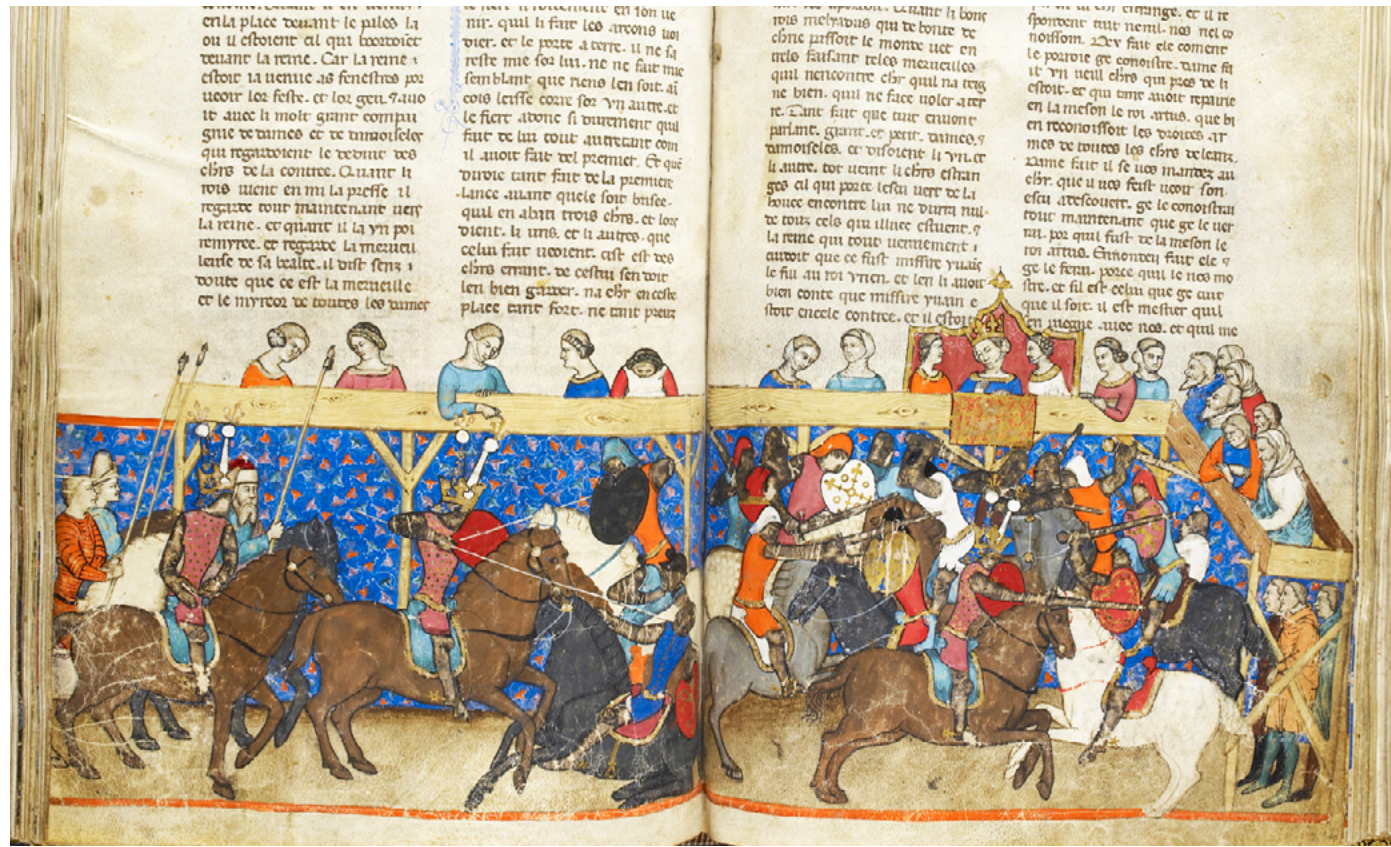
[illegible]
en la place devant le paleis la ou il estoient cil qui regardoient devant la reine. Car la reine estoit la venue as fenestres por veoir lor feste. et lor geu. Et avoit avec li moit grant compaignie de dames et de damoiseles qui regardoient le deduit des chrs de la contree. Quant li rois vient en mi la presse il regarde tout maintenant vers la reine. et quant il la vit por remiree. et regarde la merveilleuse de sa bialte. il dist senz doute que ce est la merveille et le miroor de toutes les dames

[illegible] son ue nir. qui li fait les arcons uoidier. et le porte a terre. il ne fait mie son lui. ne ne fait mie semblant que riens len soit. ai cois leisse corre sor un autre. et le fiert a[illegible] si durement quil fait de lui tout autretant com il avoit fait del premier. Et que diroie tant fait de la premiere lance avant quele soit brisee. quil en abati trois chrs. et lors vient. li uns. et li autres. que celui fait veoient. cist est des chrs errant. de cestui sen voit len bien garder. na chr en ceste place tant fort. ne tant preuz

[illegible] Quant li bons rois meliadus qui de bonte de chre passoit le monde vet en tele faisant teles merveilles quil nencontre chr quil na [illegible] ne bien. qui ne face voler a terre. Tant fait que tuit en vont parlant. grant. et petit. dames. et damoiseles. et disoient li un et li autre. tot veinte li chrs estranges cil qui porte lescu vert de la bouce encontre lui ne durra nul de tous cels qui illuec estuent. et la reine qui tout vraiement cuidoit que ce fust missire yvains le fiu au roi urien. et len li avoit bien conte que missire yvain estoit encele contree. et il estoit

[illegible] espondent mie nemil. nos nel co noissom. Dev fait ele coment le porroie ge conoistre. dame fait il un vieill chrs qui pres de li estoit. et qui tant avoit repairie en la meson le roi artus. que bien reconoissoit les vroies armes de toutes les chrs de leanz. Dame fait il se nos mandez au chr. que il nos feist veoir son escu a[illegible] ge le conoistrai tout maintenant que ge le verrai. por quil fust de la meson le roi artus. Envoiez fait ele et ge le ferai. porce quil le nos mostre. et fil est celui que ge cuit que il soit. il est mestier quil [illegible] avec nos. et quil me